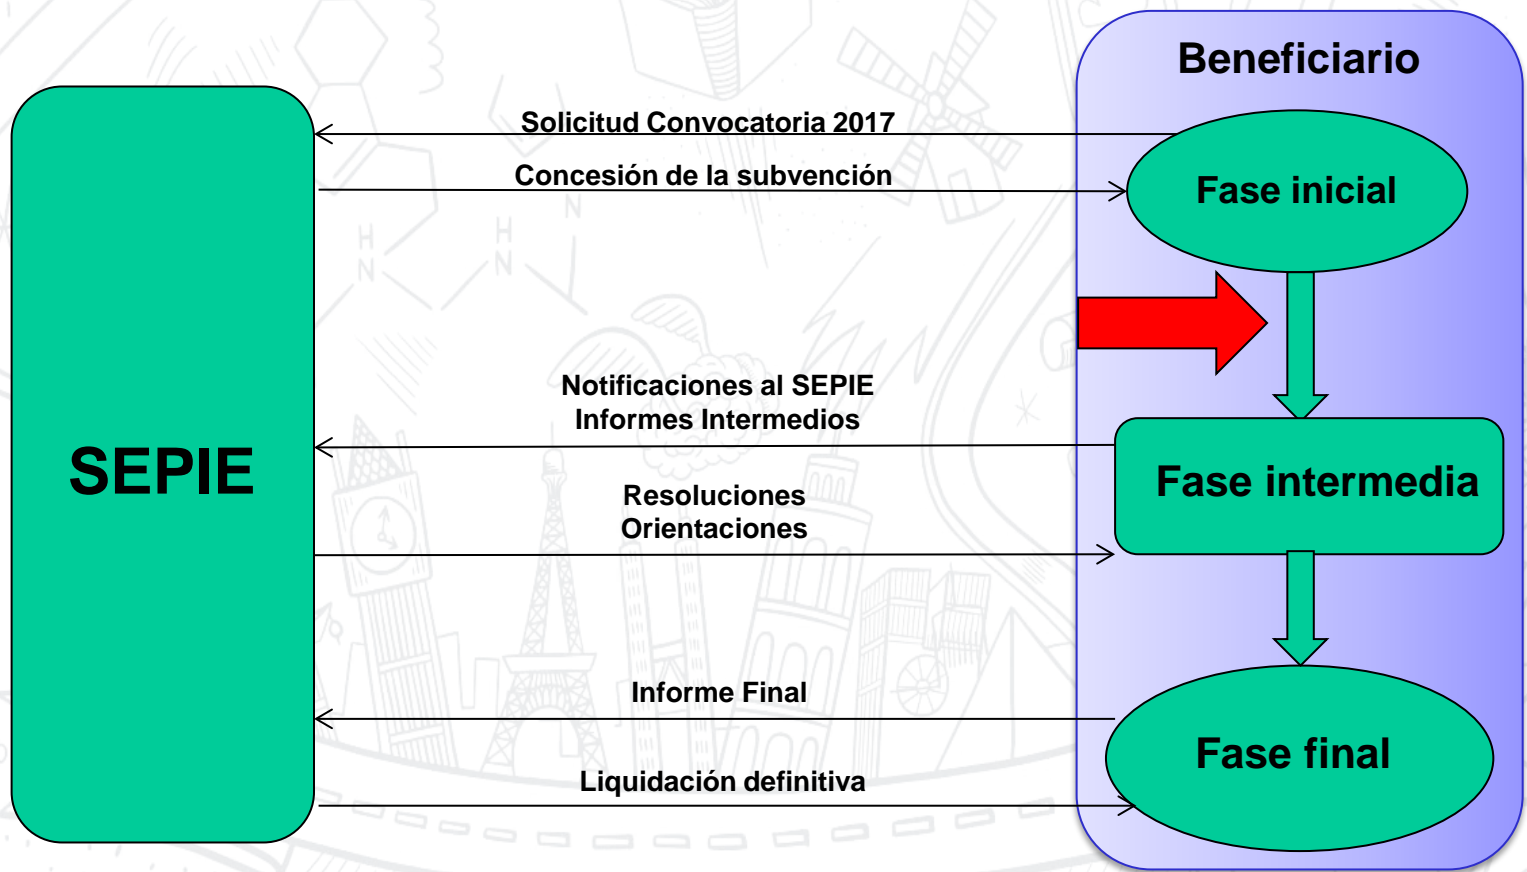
Beneficiario

Solicitud Convocatoria 2017

Concesión de la subvención

Fase inicial

SEPIE

Notificaciones al SEPIE
Informes Intermedios

Fase intermedia

Resoluciones
Orientaciones

Informe Final

Fase final

Liquidación definitiva